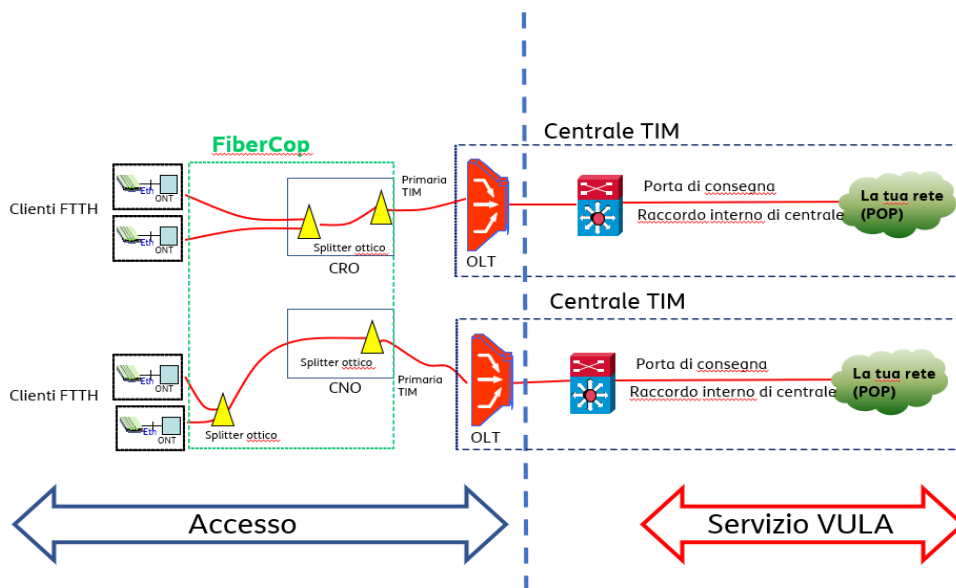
FiberCop

Centrale TIM

Clienti FTTH

Eth ONT

Eth ONT

Primaria TIM

Splitter ottico

CRO

OLT

Porta di consegna

Raccordo interno di centrale

La tua rete (POP)

Centrale TIM

Clienti FTTH

Eth ONT

Eth ONT

Splitter ottico

CNO

Splitter ottico

Primaria TIM

OLT

Porta di consegna

Raccordo interno di centrale

La tua rete (POP)

Accesso

Servizio VULA